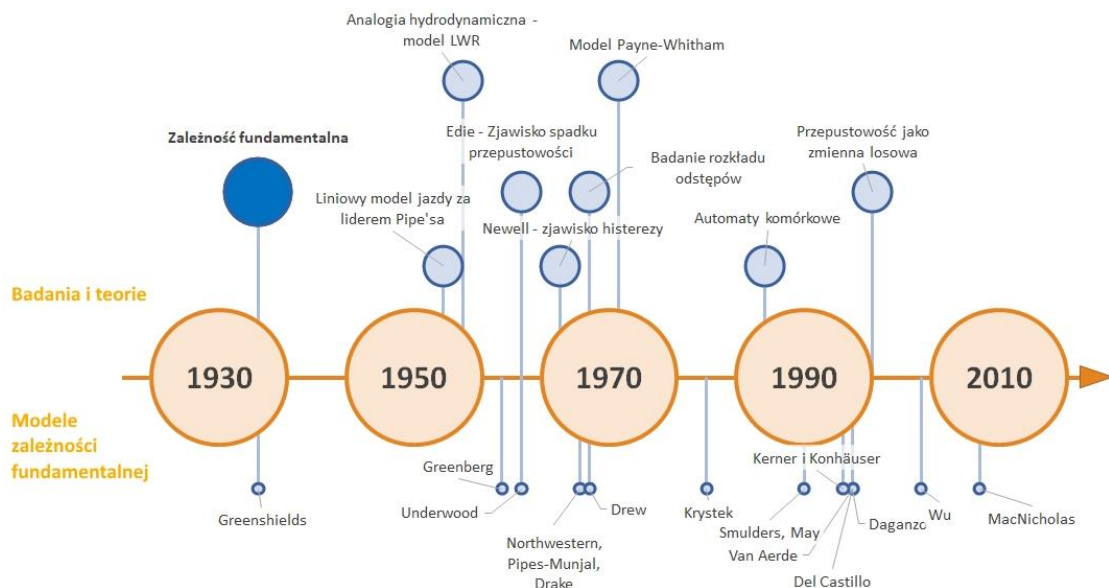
Analogia hydrodynamiczna - model LWR

Model Payne-Whitham

Zależność fundamentalna

Edie - Zjawisko spadku przepustowości

Badanie rozkładu odstępów

Przepustowość jako zmienna losowa

Liniowy model jazdy za liderem Pipe'sa

Newell - zjawisko histerezy

Automaty komórkowe

Badania i teorie

1930

1950

1970

1990

2010

Modele zależności fundamentalnej

Greenberg

Kerner i Konhäuser

Greenshields

Underwood

Drew

Krystek

Smulders, May

Daganzo

Wu

MacNicholas

Van Aerde

Northwestern, Pipes-Munjal, Drake

Del Castillo